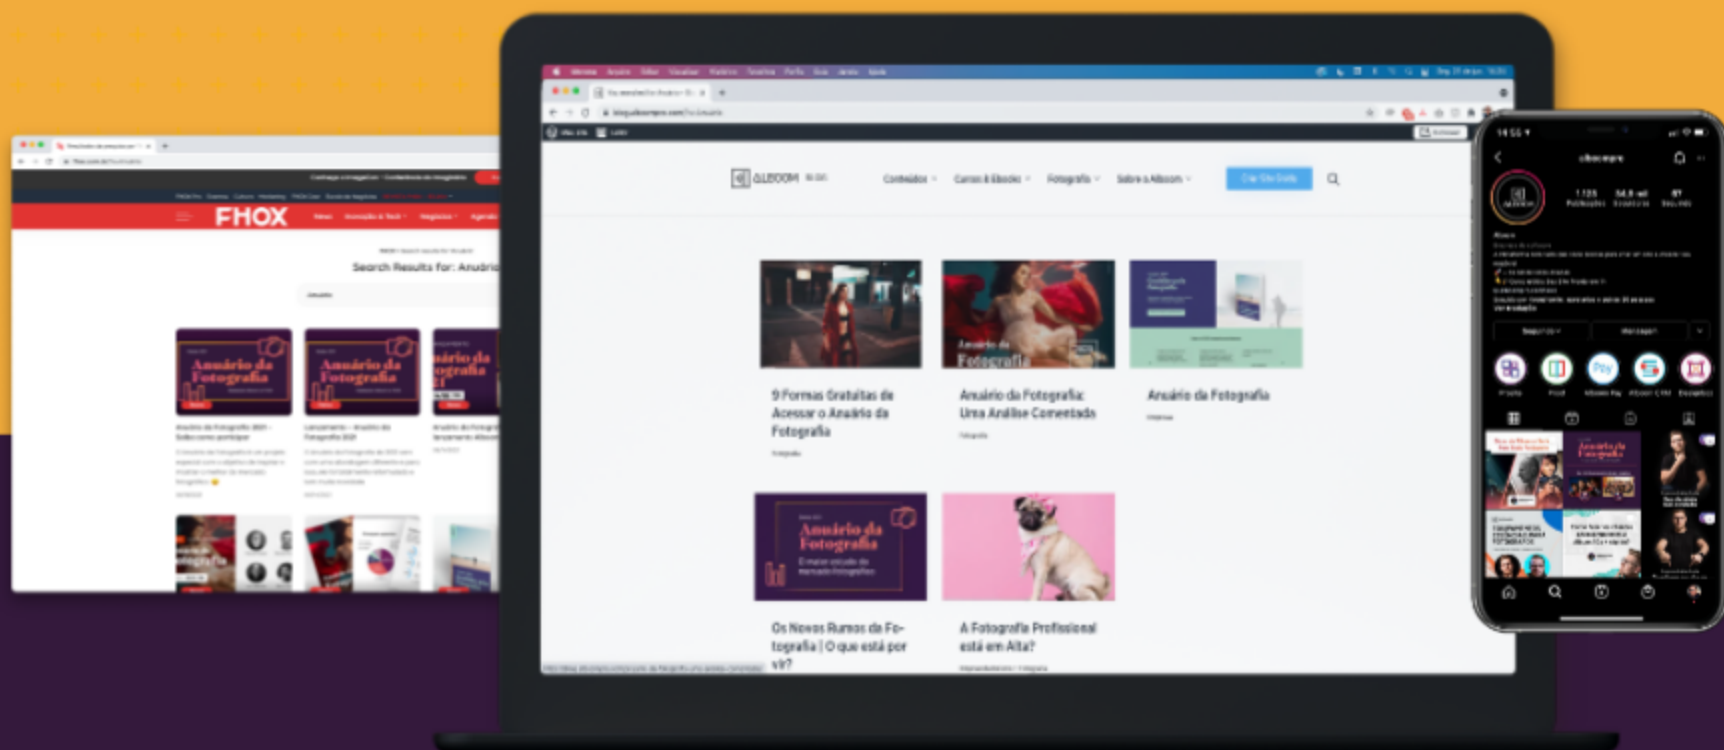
FHOX

Search Results For: Anuário

Anuário da Fotografia

Anuário da Fotografia

ALBOOM

Conteúdos

Cursos & Ebooks

Fotografia

Sobre a Alboom

9 Formas Gratuitas de Acessar o Anuário da Fotografia

Anuário da Fotografia: Uma Análise Comentada

Anuário da Fotografia

Anuário da Fotografia

Anuário da Fotografia

Os Novos Rumos da Fotografia | O que está por vir?

A Fotografia Profissional está em Alta?

alboompro

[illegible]